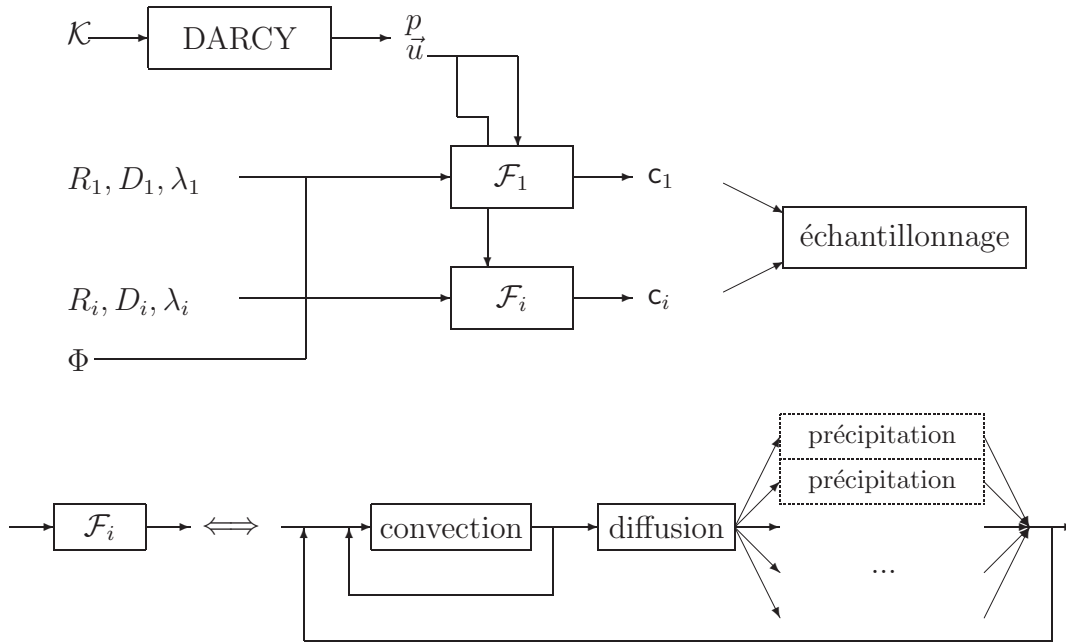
$\mathcal{K}$

DARCY

$p$
$\vec{u}$

$R_1, D_1, \lambda_1$

$\mathcal{F}_1$

$\mathsf{c}_1$

échantillonnage

$R_i, D_i, \lambda_i$

$\mathcal{F}_i$

$\mathsf{c}_i$

$\Phi$

précipitation

précipitation

$\mathcal{F}_i$

$\Longleftrightarrow$

convection

diffusion

...